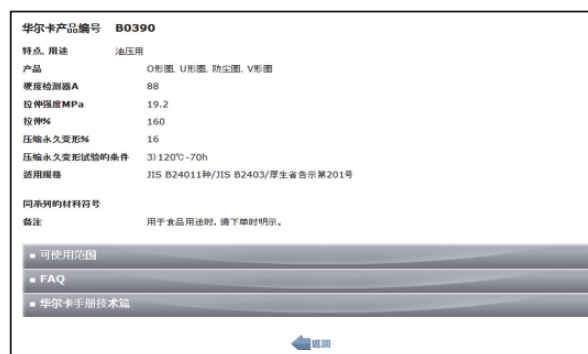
华尔卡产品编号 B0390

| | |
|---|---|
| 特点, 用途 | 油压用 |
| 产品 | O形圈, U形圈, 防尘圈, V形圈 |
| 硬度检测器A | 88 |
| 拉伸强度MPa | 19.2 |
| 拉伸% | 160 |
| 压缩永久变形% | 16 |
| 压缩永久变形试验的条件 | 3) 120℃-70h |
| 适用规格 | JIS B24011种/JIS B2403/厚生省告示第201号 |

同系列的材料符号

备注 用于食品用途时, 请下单时明示。

■ 可使用范围

■ FAQ

■ 华尔卡手册技术篇

返回